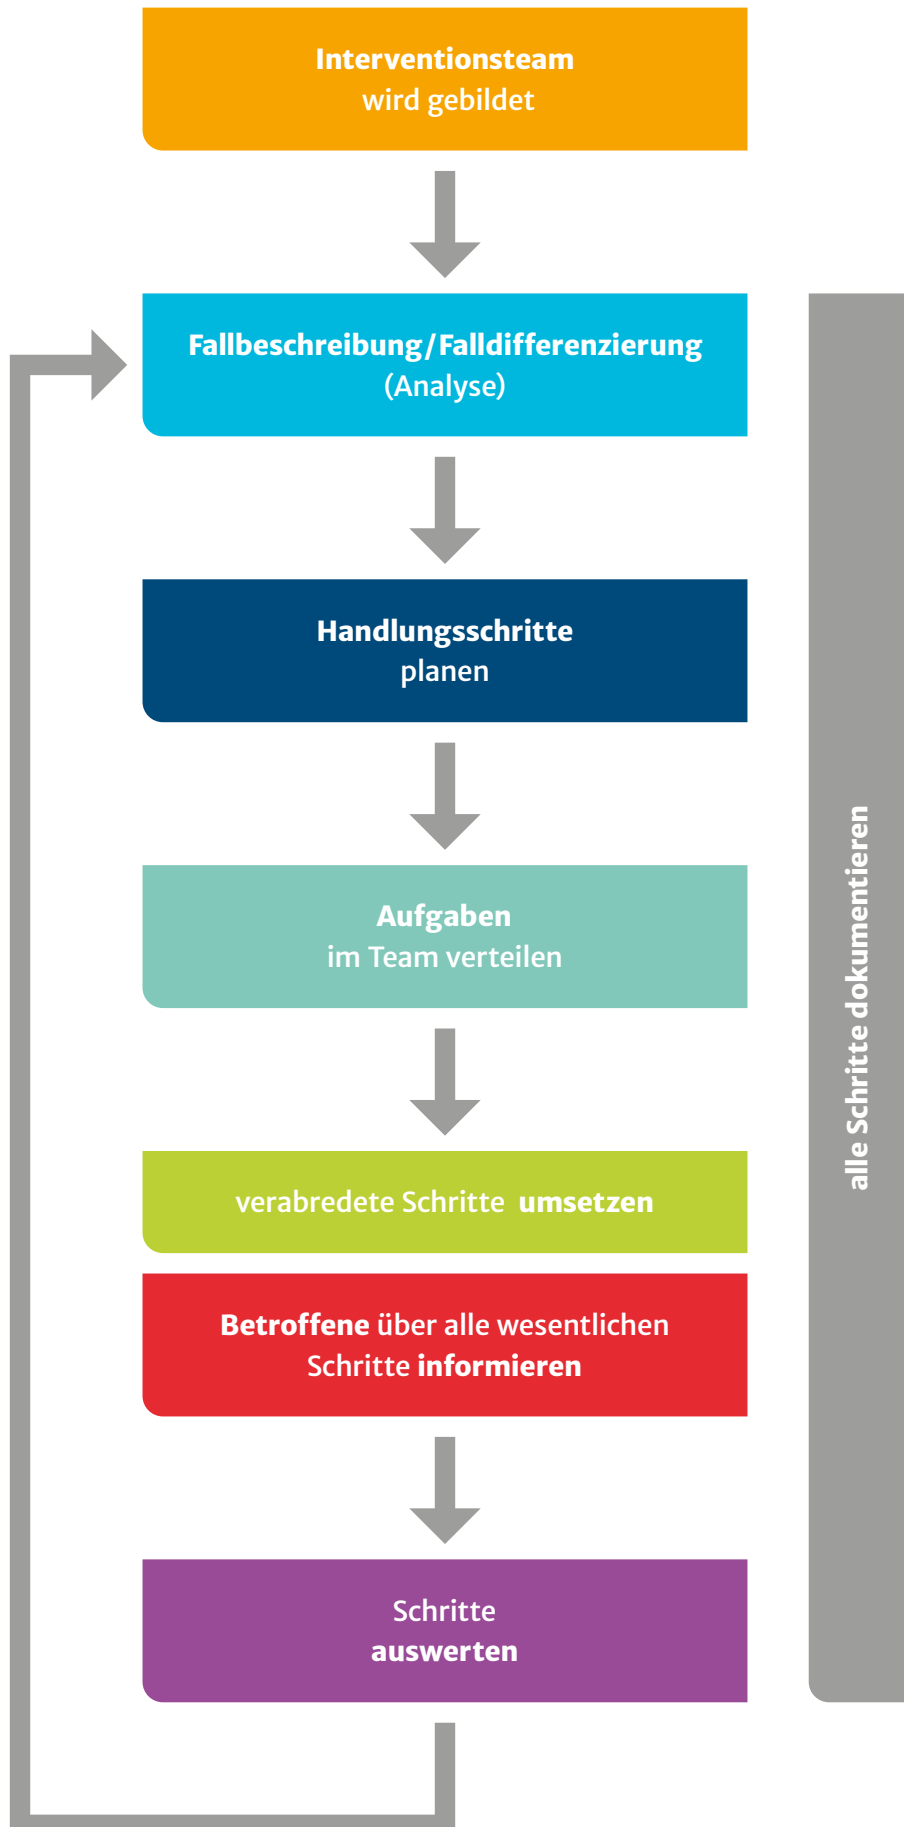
Interventionsteam
wird gebildet

Fallbeschreibung/Falldifferenzierung
(Analyse)

Handlungsschritte
planen

Aufgaben
im Team verteilen

verabredete Schritte umsetzen

Betroffene über alle wesentlichen Schritte informieren

Schritte
auswerten

alle Schritte dokumentieren